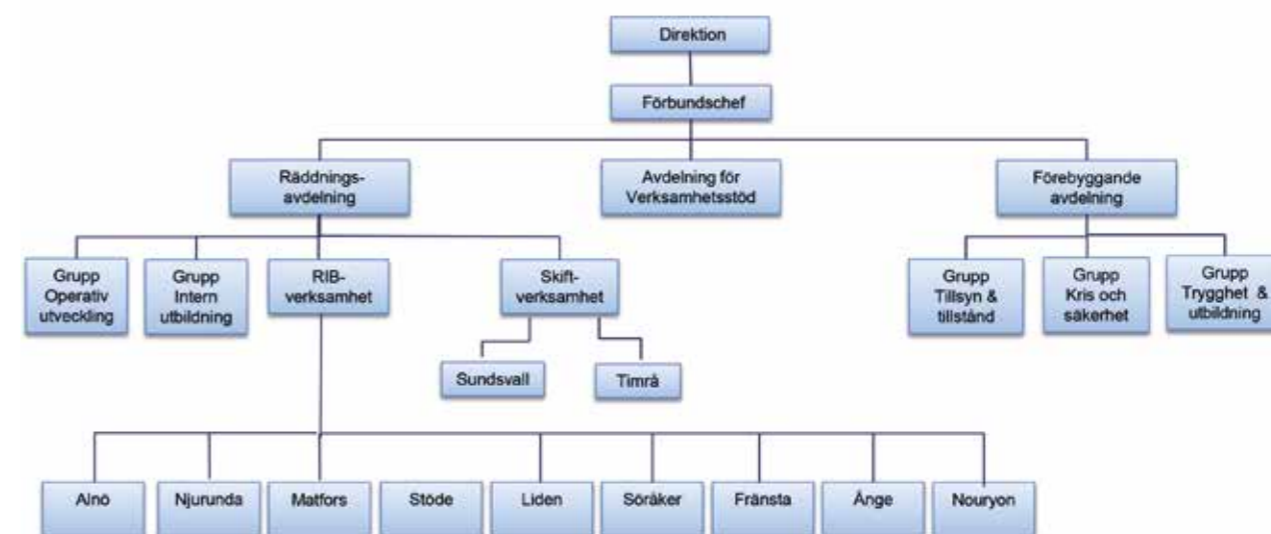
Direktion

Förbundschef

Räddnings-avdelning

Avdelning för Verksamhetsstöd

Förebyggande avdelning

Grupp Operativ utveckling

Grupp Intern utbildning

RIB-verksamhet

Skift-verksamhet

Sundsvall

Timrå

Grupp Tillsyn & tillstånd

Grupp Kris och säkerhet

Grupp Trygghet & utbildning

Alnö

Njurunda

Matfors

Stöde

Liden

Söråker

Fränsta

Ånge

Nouryon